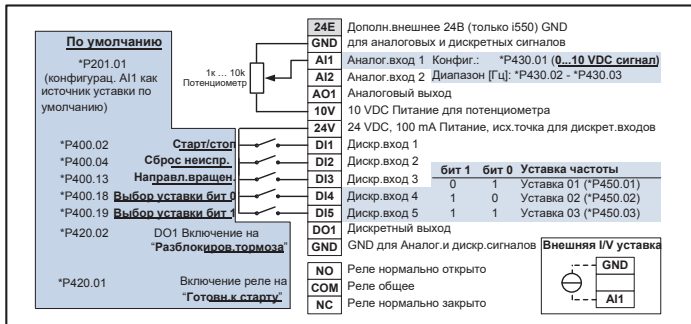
По умолчанию

*P201.01 (конфигурац. AI1 как источник уставки по умолчанию)

1k ... 10k Потенциометр

*P400.02 Старт/стоп
*P400.04 Сброс неиспр.
*P400.13 Направл.вращен.
*P400.18 Выбор уставки бит 0
*P400.19 Выбор уставки бит 1
*P420.02 DO1 Включение на "Разблокиров.тормоза"
*P420.01 Включение реле на "Готовн.к старту"

24E Дополн.внешнее 24В (только i550) GND
GND для аналоговых и дискретных сигналов
AI1 Аналог.вход 1 Конфиг.: *P430.01 (0...10 VDC сигнал)
AI2 Аналог.вход 2 Диапазон [Гц]: *P430.02 - *P430.03
AO1 Аналоговый выход
10V 10 VDC Питание для потенциометра
24V 24 VDC, 100 mA Питание, исх.точка для дискрет.входов
DI1 Дискр.вход 1
DI2 Дискр.вход 2
DI3 Дискр.вход 3
DI4 Дискр.вход 4
DI5 Дискр.вход 5
DO1 Дискретный выход
GND GND для Аналог.и дискр.сигналов
NO Реле нормально открыто
COM Реле общее
NC Реле нормально закрыто

| бит 1 | бит 0 | Уставка частоты |
|---|---|---|
| 0 | 1 | Уставка 01 (*P450.01) |
| 1 | 0 | Уставка 02 (*P450.02) |
| 1 | 1 | Уставка 03 (*P450.03) |

Внешняя I/V уставка
GND
AI1